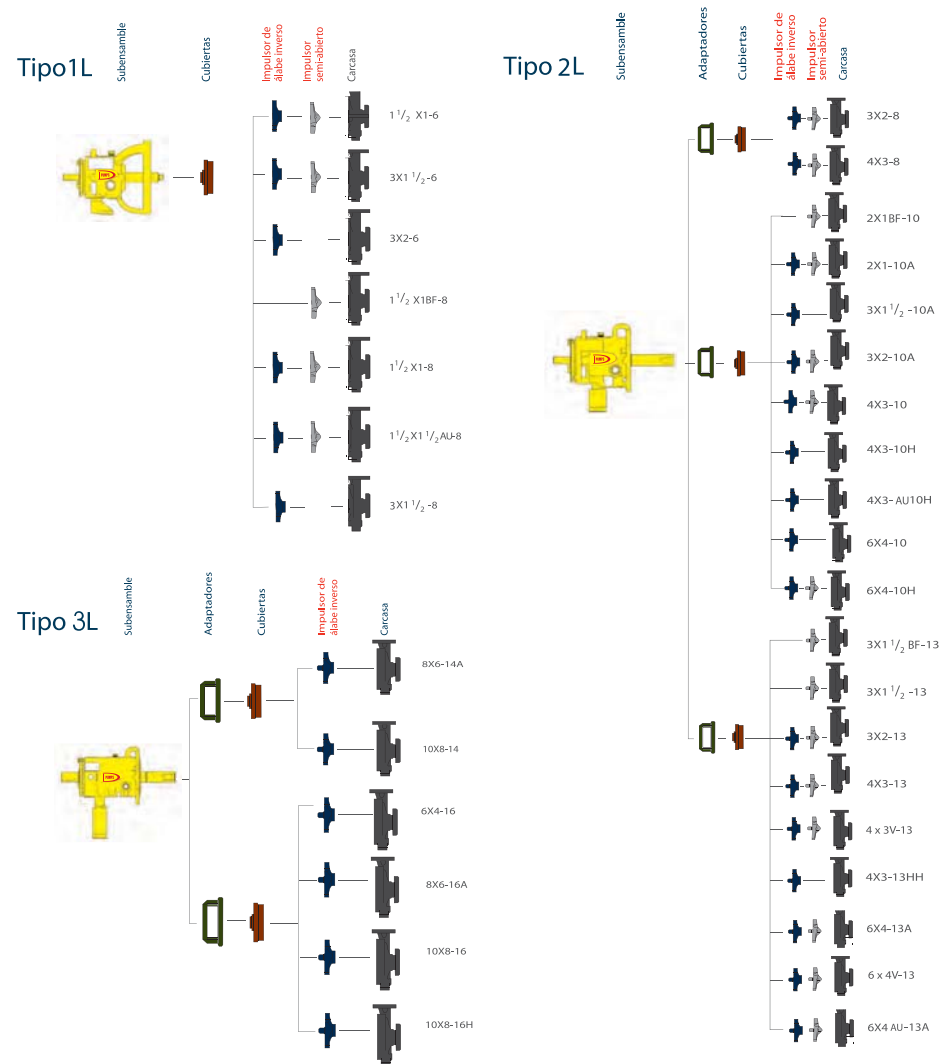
Tipo1L

Subensamble

Cubiertas

Impulsor de álabe inverso

Impulsor semi-abierto

Carcasa

$1^1/_2$ X1-6

3X1 $^1/_2$-6

3X2-6

$1^1/_2$ X1BF-8

$1^1/_2$ X1-8

$1^1/_2$ X1 $^1/_2$AU-8

3X1 $^1/_2$ -8

Tipo 2L

Subensamble

Adaptadores

Cubiertas

Impulsor de álabe inverso

Impulsor semi-abierto

Carcasa

3X2-8

4X3-8

2X1BF-10

2X1-10A

3X1 $^1/_2$ -10A

3X2-10A

4X3-10

4X3-10H

4X3- AU10H

6X4-10

6X4-10H

3X1 $^1/_2$ BF-13

3X1 $^1/_2$ -13

3X2-13

4X3-13

4 x 3V-13

4X3-13HH

6X4-13A

6 x 4V-13

6X4 AU-13A

Tipo 3L

Subensamble

Adaptadores

Cubiertas

Impulsor de álabe inverso

Carcasa

8X6-14A

10X8-14

6X4-16

8X6-16A

10X8-16

10X8-16H